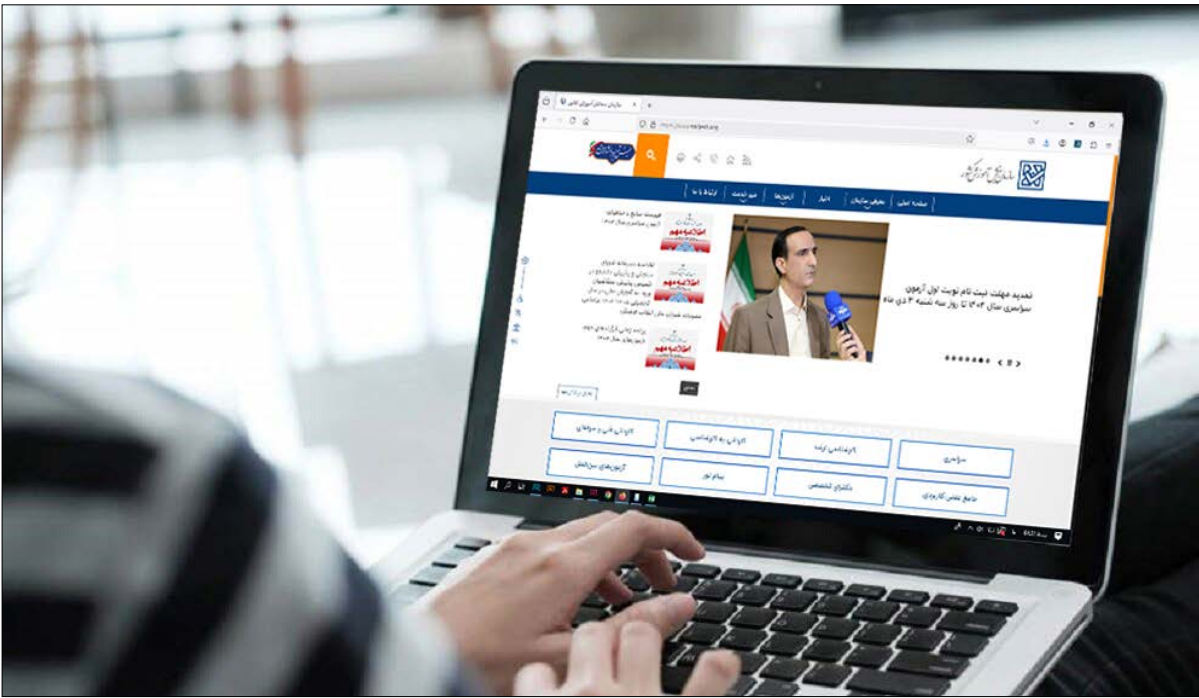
سازمان سنجش آموزش کشور

https://www.sanjesh.org

سازمان سنجش آموزش کشور

صفحه اصلی | معرفی سازمان | اخبار | آزمون‌ها | میز خدمت | ارتباط با ما

تمدید مهلت ثبت نام نوبت اول آزمون سراسری سال ۱۴۰۴ تا روز سه شنبه ۴ دی ماه

اطلاعیه مهم

اطلاعیه مهم

اطلاعیه مهم

سراسری | کارشناسی ارشد | کارشناسی به کارشناسی | کارشناسی فنی و حرفه‌ای

جامع علمی کاربردی | دکتری تخصصی | پیام نور | آزمون‌های سراسری